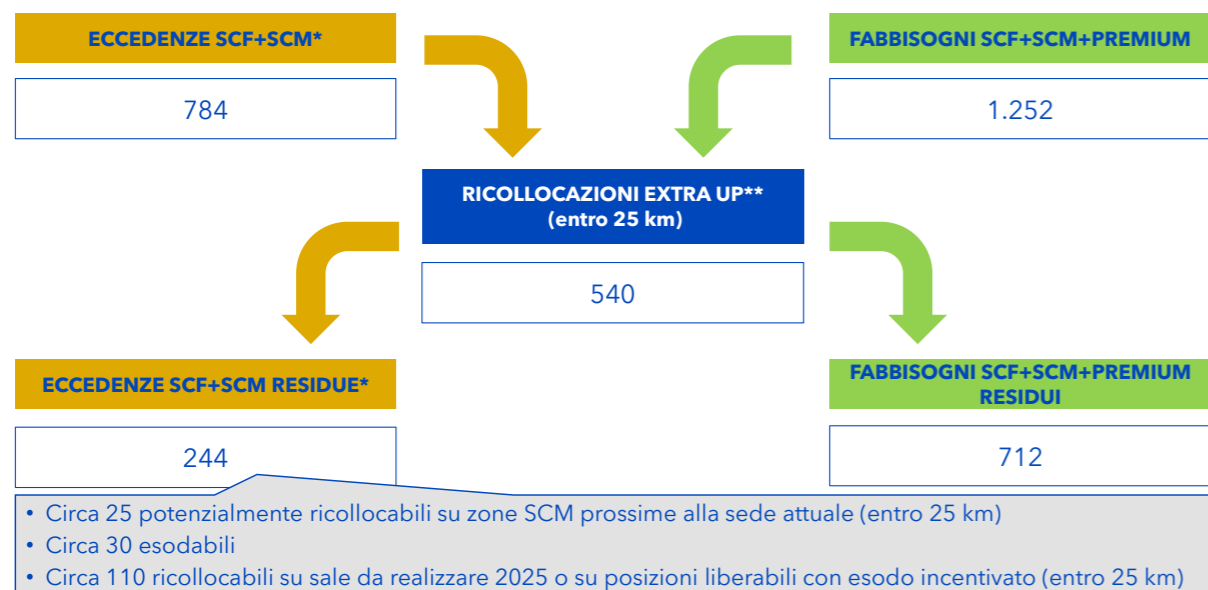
ECCEDENZE SCF+SCM*

784

FABBISOGNI SCF+SCM+PREMIUM

1.252

RICOLLOCAZIONI EXTRA UP**
(entro 25 km)

540

ECCEDENZE SCF+SCM RESIDUE*

244

FABBISOGNI SCF+SCM+PREMIUM RESIDUI

712

• Circa 25 potenzialmente ricollocabili su zone SCM prossime alla sede attuale (entro 25 km)
• Circa 30 esodabili
• Circa 110 ricollocabili su sale da realizzare 2025 o su posizioni liberabili con esodo incentivato (entro 25 km)